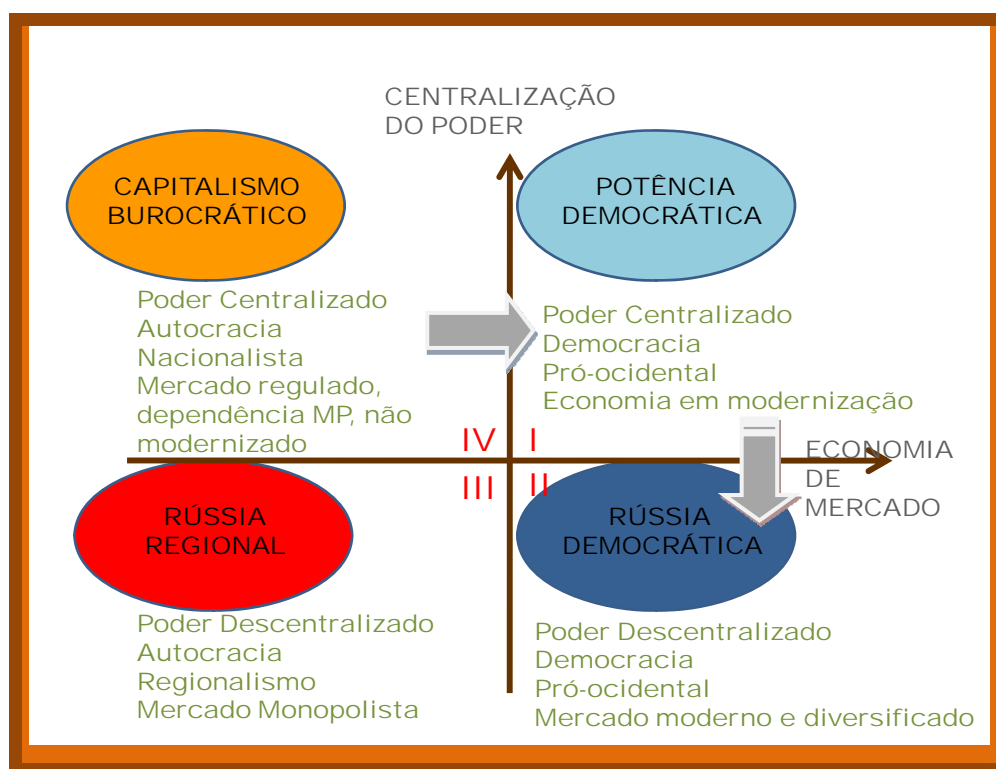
CENTRALIZAÇÃO DO PODER

CAPITALISMO BUROCRÁTICO

POTÊNCIA DEMOCRÁTICA

Poder Centralizado
Autocracia
Nacionalista
Mercado regulado, dependência MP, não modernizado

Poder Centralizado
Democracia
Pró-ocidental
Economia em modernização

IV I
III II

ECONOMIA DE MERCADO

RÚSSIA REGIONAL

RÚSSIA DEMOCRÁTICA

Poder Descentralizado
Autocracia
Regionalismo
Mercado Monopolista

Poder Descentralizado
Democracia
Pró-ocidental
Mercado moderno e diversificado